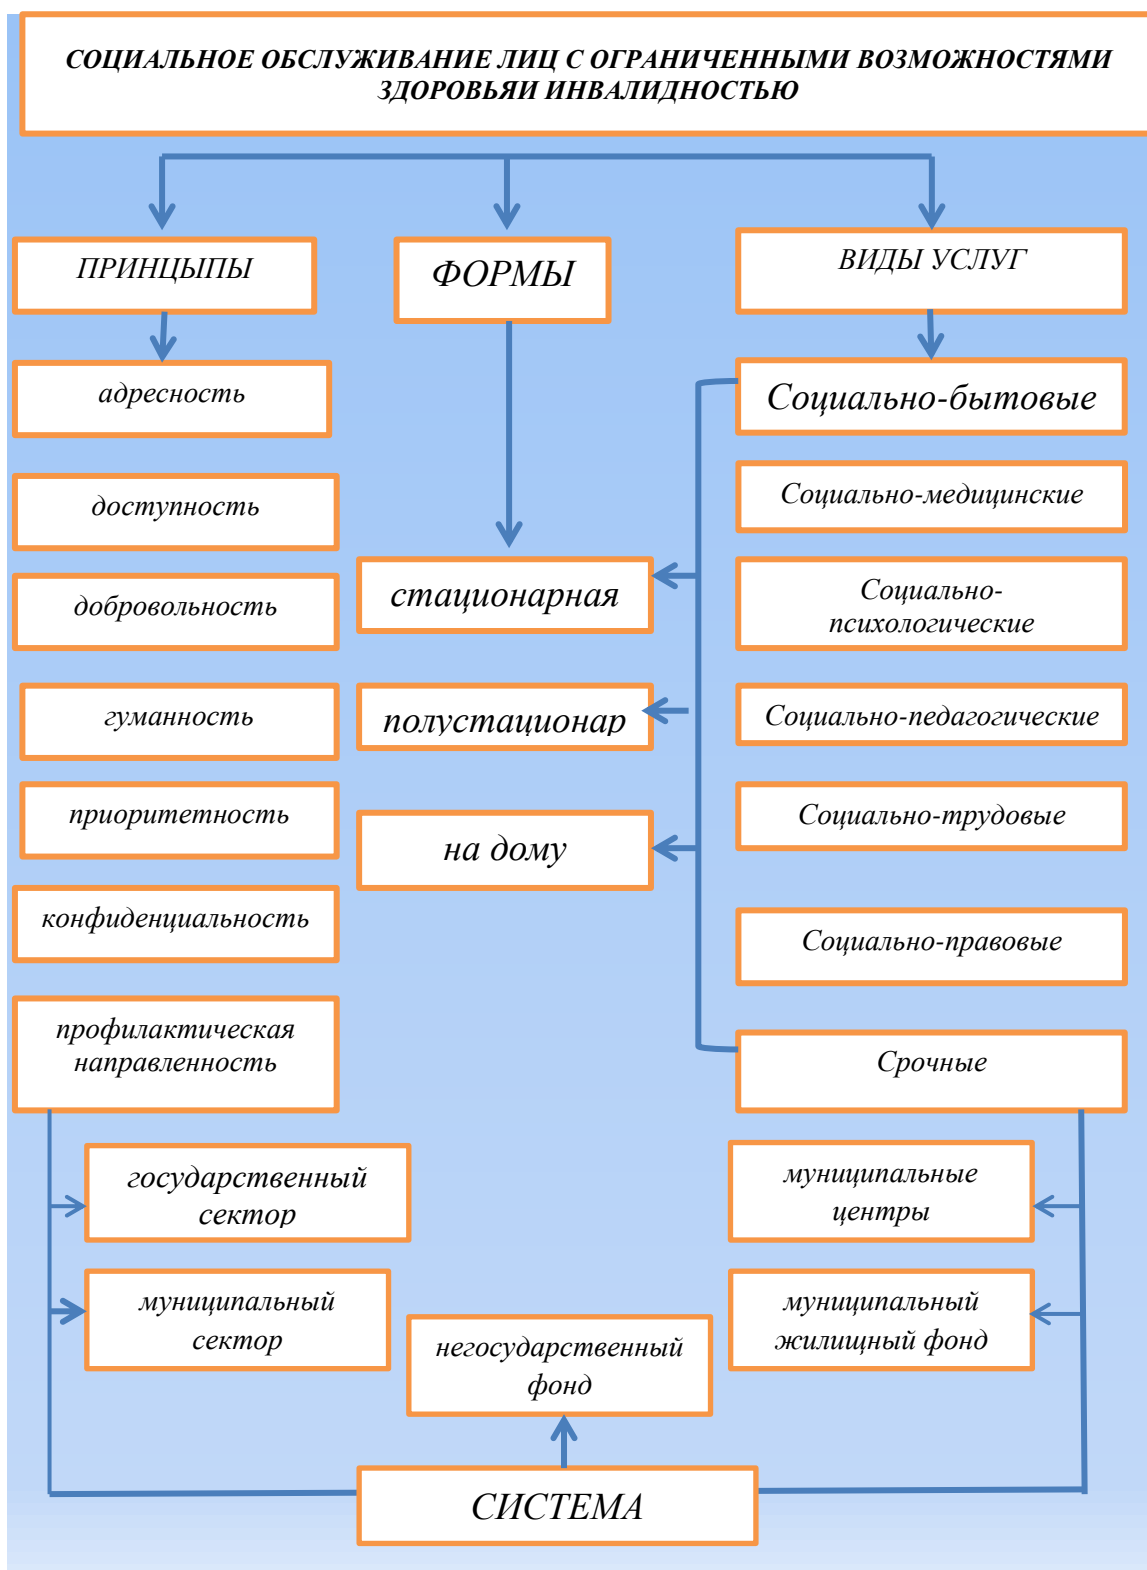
СОЦИАЛЬНОЕ ОБСЛУЖИВАНИЕ ЛИЦ С ОГРАНИЧЕННЫМИ ВОЗМОЖНОСТЯМИ ЗДОРОВЬЯИ ИНВАЛИДНОСТЬЮ

ПРИНЦЫПЫ

адресность

доступность

добровольность

гуманность

приоритетность

конфиденциальность

профилактическая направленность

ФОРМЫ

стационарная

полустационар

на дому

ВИДЫ УСЛУГ

Социально-бытовые

Социально-медицинские

Социально-психологические

Социально-педагогические

Социально-трудовые

Социально-правовые

Срочные

государственный сектор

муниципальный сектор

негосударственный фонд

муниципальные центры

муниципальный жилищный фонд

СИСТЕМА